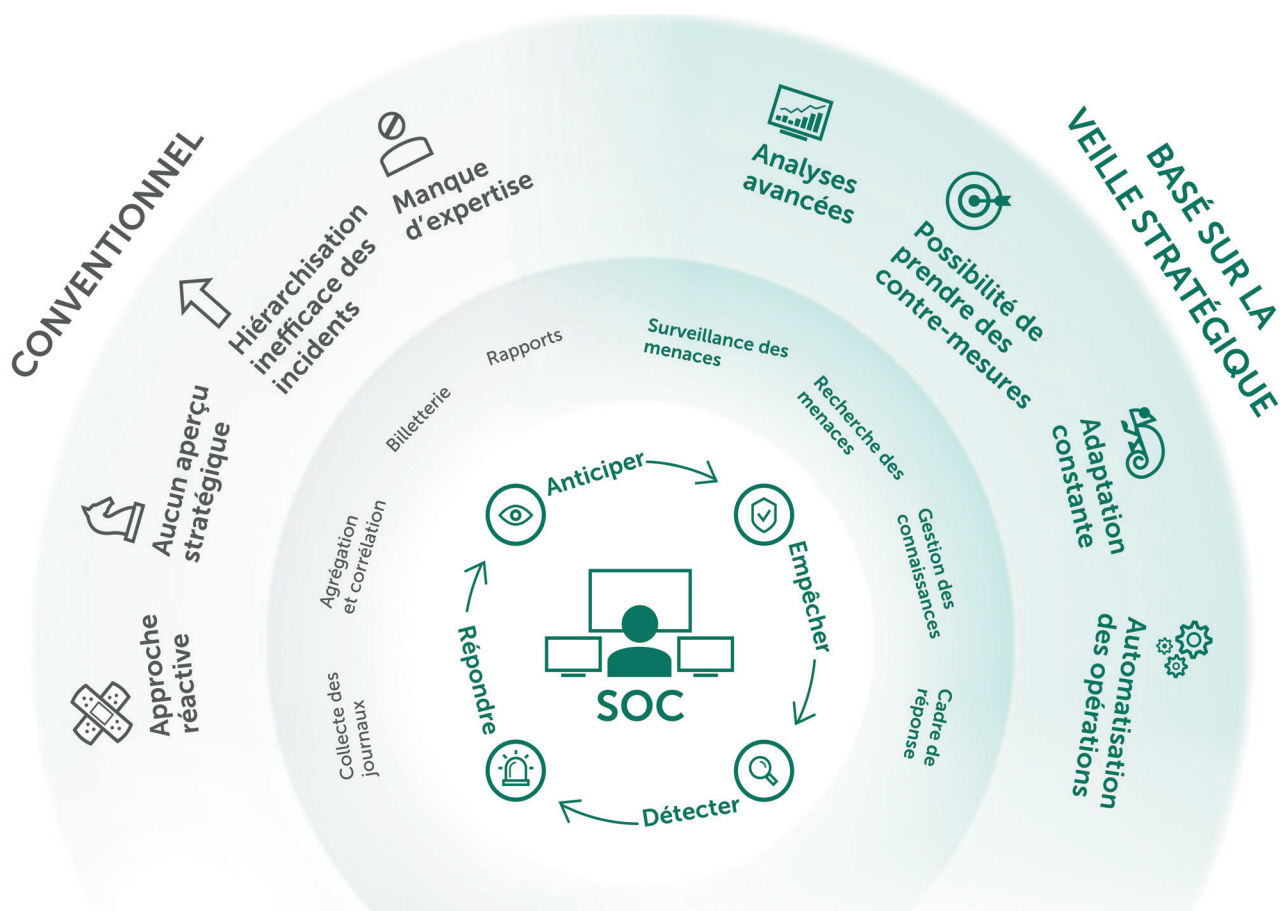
CONVENTIONNEL

Approche réactive

Aucun aperçu stratégique

Hiérarchisation inefficace des incidents

Manque d'expertise

Analyses avancées

Possibilité de prendre des contre-mesures

Adaptation constante

Automatisation des opérations

BASÉ SUR LA VEILLE STRATÉGIQUE

Collecte des journaux

Agrégation et corrélation

Billetterie

Rapports

Surveillance des menaces

Recherche des menaces

Gestion des connaissances

Cadre de réponse

Anticiper

Empêcher

Détecter

Répondre

SOC